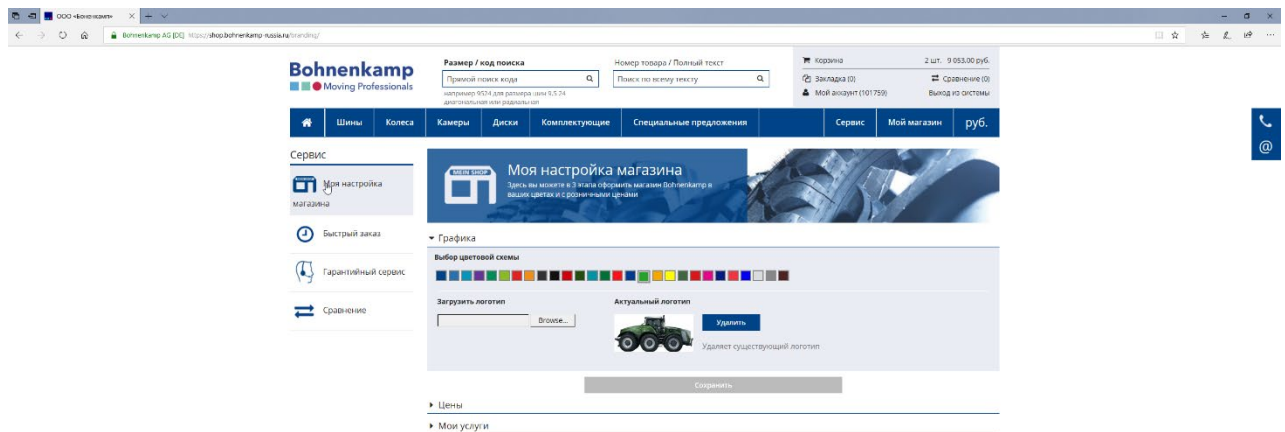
ООО «Боненкамп» ×

Bohnenkamp AG [DE] https://shop.bohnenkamp-russia.ru/branding/

Bohnenkamp
Moving Professionals

Размер / код поиска
Прямой поиск кода
например 9524 для размера шин 9.5 24 диагональная или радиальная

Номер товара / Полный текст
Поиск по всему тексту

Корзина 2 шт. 9 053,00 руб.
Закладка (0)
Сравнение (0)
Мой аккаунт (101759)
Выход из системы

Шины | Колеса | Камеры | Диски | Комплектующие | Специальные предложения | Сервис | Мой магазин | руб.

Сервис
Моя настройка магазина
Быстрый заказ
Гарантийный сервис
Сравнение

MEIN SHOP
Моя настройка магазина
Здесь вы можете в 3 этапа оформить магазин Bohnenkamp в ваших цветах и с розничными ценами

Графика
Выбор цветовой схемы
Загрузить логотип
Browse...
Актуальный логотип
Удалить
Удаляет существующий логотип
Сохранить

Цены
Мои услуги